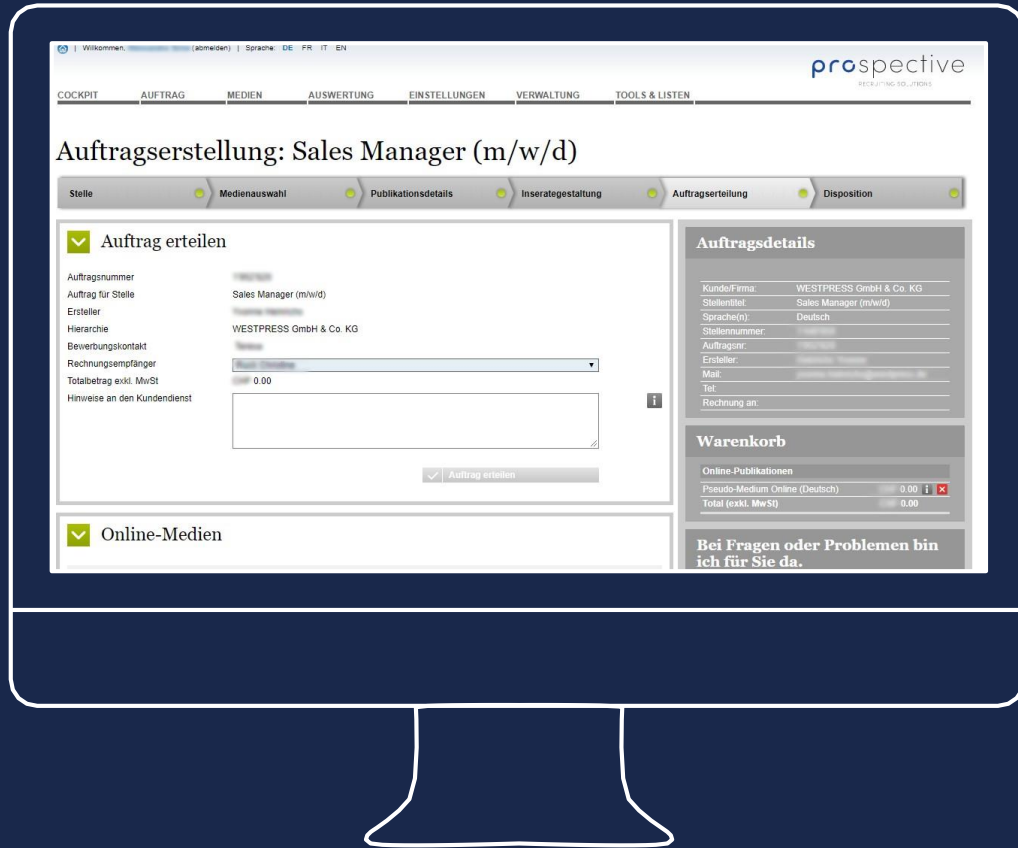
| Willkommen, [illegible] (abmelden) | Sprache: DE FR IT EN

prospective
RECRUITING SOLUTIONS

COCKPIT AUFTRAG MEDIEN AUSWERTUNG EINSTELLUNGEN VERWALTUNG TOOLS & LISTEN

Auftragserstellung: Sales Manager (m/w/d)

Stelle | Medienauswahl | Publikationsdetails | Inserategestaltung | Auftragserteilung | Disposition

Auftrag erteilen

Auftragsnummer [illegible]
Auftrag für Stelle Sales Manager (m/w/d)
Ersteller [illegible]
Hierarchie WESTPRESS GmbH & Co. KG
Bewerbungskontakt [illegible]
Rechnungsempfänger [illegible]
Totalbetrag exkl. MwSt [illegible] 0.00
Hinweise an den Kundendienst

Auftrag erteilen

Online-Medien

Auftragsdetails

| | |
|---|---|
| Kunde/Firma: | WESTPRESS GmbH & Co. KG |
| Stellentitel: | Sales Manager (m/w/d) |
| Sprache(n): | Deutsch |
| Stellennummer: | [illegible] |
| Auftragsnr: | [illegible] |
| Ersteller: | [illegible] |
| Mail: | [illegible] |
| Tel: | |
| Rechnung an: | |

Warenkorb

Online-Publikationen

| | |
|---|---|
| Pseudo-Medium Online (Deutsch) | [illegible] 0.00 |
| Total (exkl. MwSt) | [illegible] 0.00 |

Bei Fragen oder Problemen bin ich für Sie da.